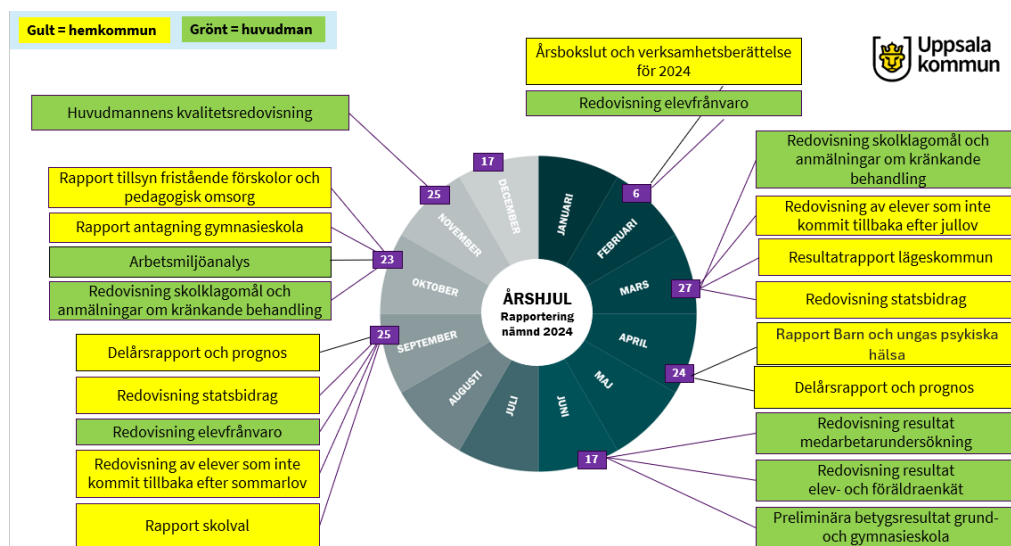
Gult = hemkommun
Grönt = huvudman

Uppsala kommun

Årsbokslut och verksamhetsberättelse för 2024

Redovisning elevfrånvaro

Huvudmannens kvalitetsredovisning

Rapport tillsyn fristående förskolor och pedagogisk omsorg

Rapport antagning gymnasieskola

Arbetsmiljöanalys

Redovisning skolklagomål och anmälningar om kränkande behandling

Delårsrapport och prognos

Redovisning statsbidrag

Redovisning elevfrånvaro

Redovisning av elever som inte kommit tillbaka efter sommarlov

Rapport skolval

Redovisning skolklagomål och anmälningar om kränkande behandling

Redovisning av elever som inte kommit tillbaka efter jullov

Resultatrapport lägeskommun

Redovisning statsbidrag

Rapport Barn och ungas psykiska hälsa

Delårsrapport och prognos

Redovisning resultat medarbetarundersökning

Redovisning resultat elev- och föräldraenkät

Preliminära betygsresultat grund- och gymnasieskola

ÅRSHJUL
Rapportering nämnd 2024

JANUARI
FEBRUARI
MARS
APRIL
MAJ
JUNI
JULI
AUGUSTI
SEPTEMBER
OKTOBER
NOVEMBER
DECEMBER

17
25
6
23
27
25
24
17